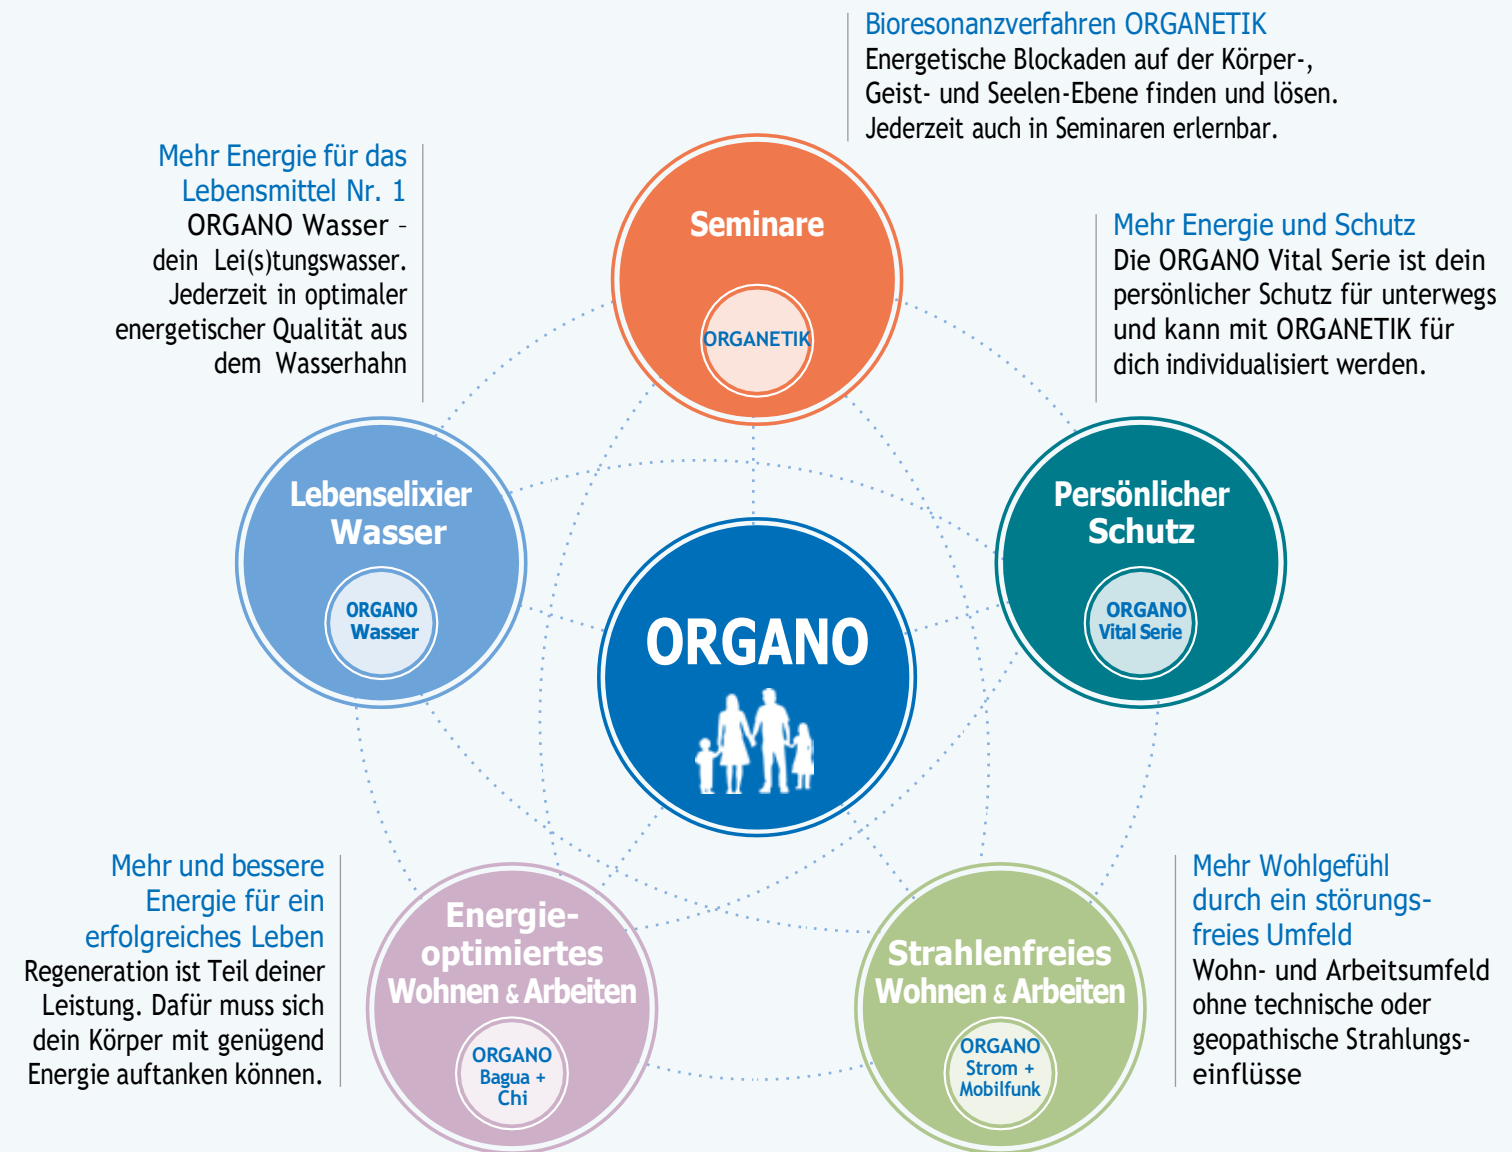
Bioresonanzverfahren ORGANETIK
Energetische Blockaden auf der Körper-, Geist- und Seelen-Ebene finden und lösen. Jederzeit auch in Seminaren erlernbar.

Mehr Energie für das Lebensmittel Nr. 1
ORGANO Wasser – dein Lei(s)tungswasser. Jederzeit in optimaler energetischer Qualität aus dem Wasserhahn

Seminare
ORGANETIK

Mehr Energie und Schutz
Die ORGANO Vital Serie ist dein persönlicher Schutz für unterwegs und kann mit ORGANETIK für dich individualisiert werden.

Lebenselixier Wasser
ORGANO Wasser

ORGANO

Persönlicher Schutz
ORGANO Vital Serie

Mehr und bessere Energie für ein erfolgreiches Leben
Regeneration ist Teil deiner Leistung. Dafür muss sich dein Körper mit genügend Energie auftanken können.

Energie-optimiertes Wohnen & Arbeiten
ORGANO Bagua + Chi

Strahlenfreies Wohnen & Arbeiten
ORGANO Strom + Mobilfunk

Mehr Wohlgefühl durch ein störungsfreies Umfeld
Wohn- und Arbeitsumfeld ohne technische oder geopathische Strahlungseinflüsse